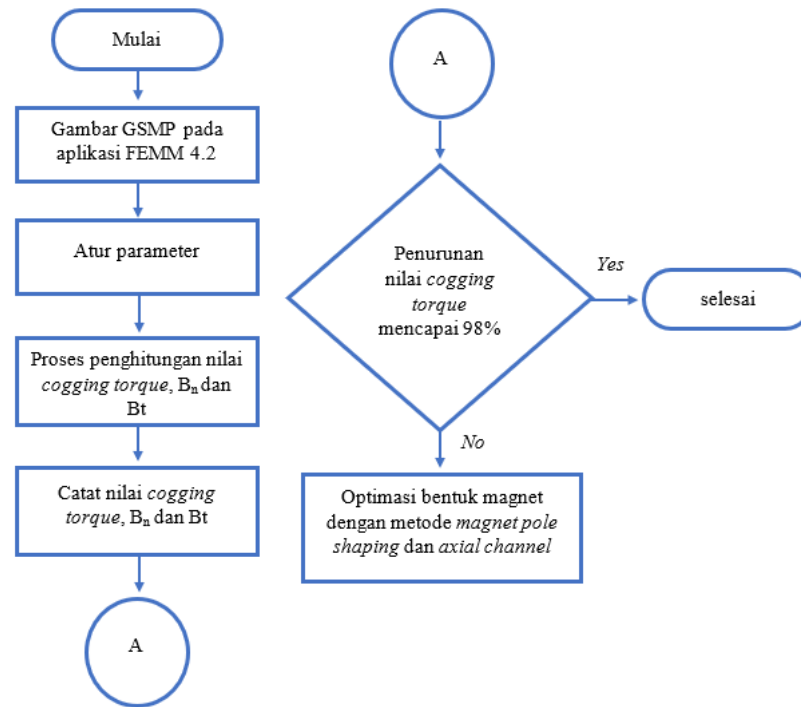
Mulai

Gambar GSMP pada aplikasi FEMM 4.2

Atur parameter

Proses penghitungan nilai cogging torque, $B_n$ dan Bt

Catat nilai cogging torque, $B_n$ dan Bt

A

A

Penurunan nilai cogging torque mencapai 98%

Yes

selesai

No

Optimasi bentuk magnet dengan metode magnet pole shaping dan axial channel